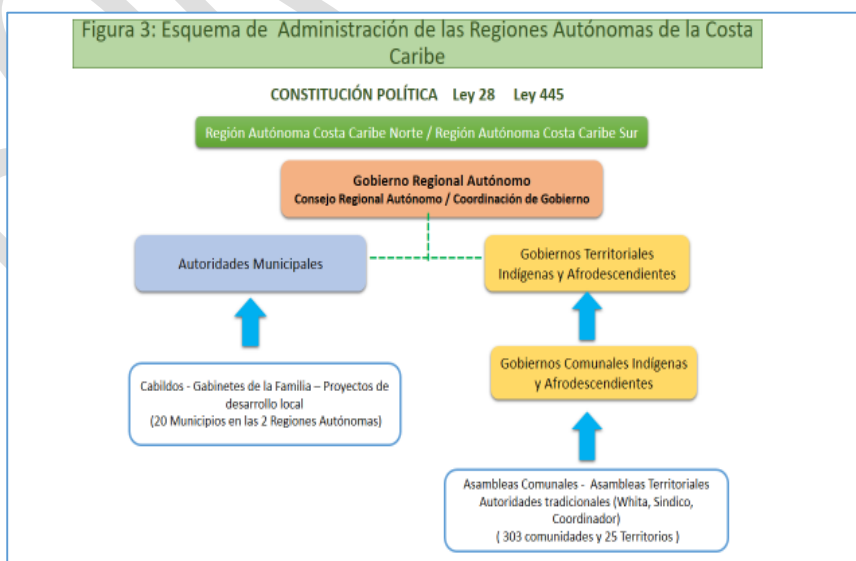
Figura 3: Esquema de Administración de las Regiones Autónomas de la Costa Caribe

CONSTITUCIÓN POLÍTICA Ley 28 Ley 445

Región Autónoma Costa Caribe Norte / Región Autónoma Costa Caribe Sur

Gobierno Regional Autónomo
Consejo Regional Autónomo / Coordinación de Gobierno

Autoridades Municipales

Gobiernos Territoriales Indígenas y Afrodescendientes

Gobiernos Comunales Indígenas y Afrodescendientes

Cabildos - Gabinetes de la Familia – Proyectos de desarrollo local
(20 Municipios en las 2 Regiones Autónomas)

Asambleas Comunales - Asambleas Territoriales
Autoridades tradicionales (Whita, Sindico, Coordinador)
( 303 comunidades y 25 Territorios )